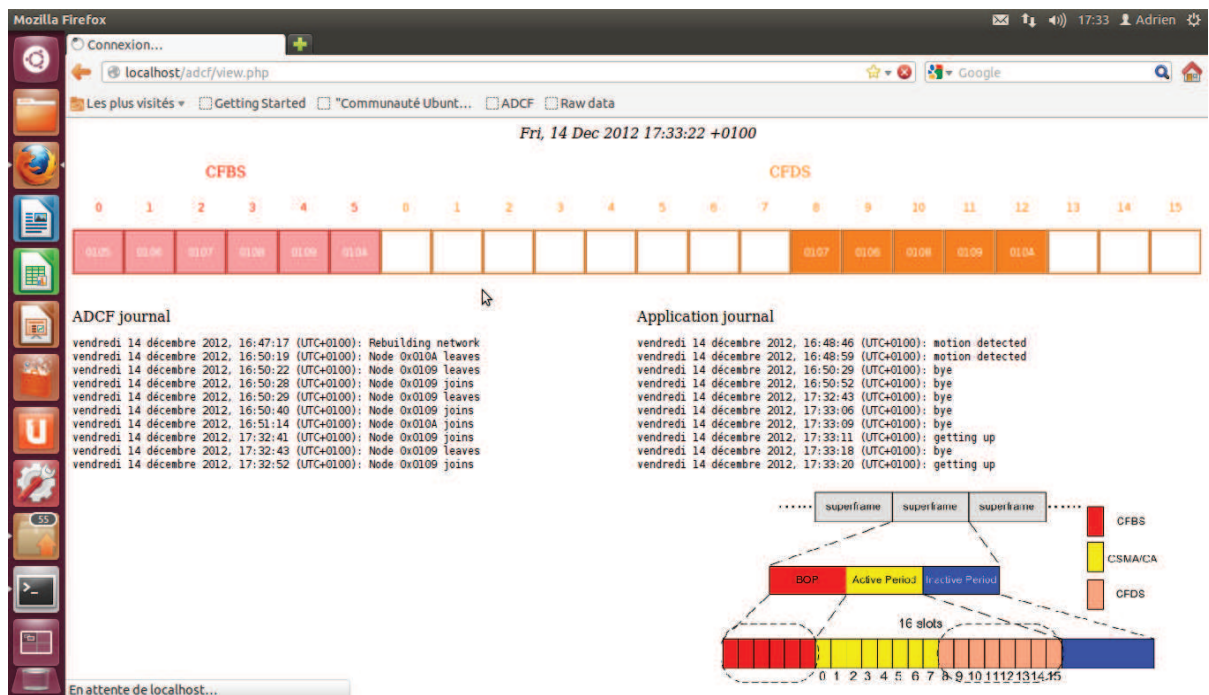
Mozilla Firefox

17:33 Adrien

Connexion...

localhost/adcf/view.php

Google

Les plus visités Getting Started "Communauté Ubunt... ADCF Raw data

Fri, 14 Dec 2012 17:33:22 +0100

CFBS

CFDS

| 0 | 1 | 2 | 3 | 4 | 5 | 6 | 1 | 2 | 3 | 4 | 5 | 6 | 7 | 8 | 9 | 10 | 11 | 12 | 13 | 14 | 15 |
|---|---|---|---|---|---|---|---|---|---|---|---|---|---|---|---|---|---|---|---|---|---|
| 0105 | 0106 | 0107 | 0108 | 0109 | 010A | | | | | | | | | 0107 | 0106 | 0108 | 0109 | 010A | | | |

ADCF journal

vendredi 14 décembre 2012, 16:47:17 (UTC+0100): Rebuilding network
vendredi 14 décembre 2012, 16:50:19 (UTC+0100): Node 0x010A leaves
vendredi 14 décembre 2012, 16:50:22 (UTC+0100): Node 0x0109 leaves
vendredi 14 décembre 2012, 16:50:28 (UTC+0100): Node 0x0109 joins
vendredi 14 décembre 2012, 16:50:29 (UTC+0100): Node 0x0109 leaves
vendredi 14 décembre 2012, 16:50:40 (UTC+0100): Node 0x0109 joins
vendredi 14 décembre 2012, 16:51:14 (UTC+0100): Node 0x010A joins
vendredi 14 décembre 2012, 17:32:41 (UTC+0100): Node 0x0109 joins
vendredi 14 décembre 2012, 17:32:43 (UTC+0100): Node 0x0109 leaves
vendredi 14 décembre 2012, 17:32:52 (UTC+0100): Node 0x0109 joins

Application journal

vendredi 14 décembre 2012, 16:48:46 (UTC+0100): motion detected
vendredi 14 décembre 2012, 16:48:59 (UTC+0100): motion detected
vendredi 14 décembre 2012, 16:50:29 (UTC+0100): bye
vendredi 14 décembre 2012, 16:50:52 (UTC+0100): bye
vendredi 14 décembre 2012, 17:32:43 (UTC+0100): bye
vendredi 14 décembre 2012, 17:33:06 (UTC+0100): bye
vendredi 14 décembre 2012, 17:33:09 (UTC+0100): bye
vendredi 14 décembre 2012, 17:33:11 (UTC+0100): getting up
vendredi 14 décembre 2012, 17:33:18 (UTC+0100): bye
vendredi 14 décembre 2012, 17:33:20 (UTC+0100): getting up

superframe superframe superframe

CFBS
CSMA/CA
CFDS

BOP Active Period Inactive Period

16 slots

0 1 2 3 4 5 6 7 8 9 10 11 12 13 14 15

55

En attente de localhost...